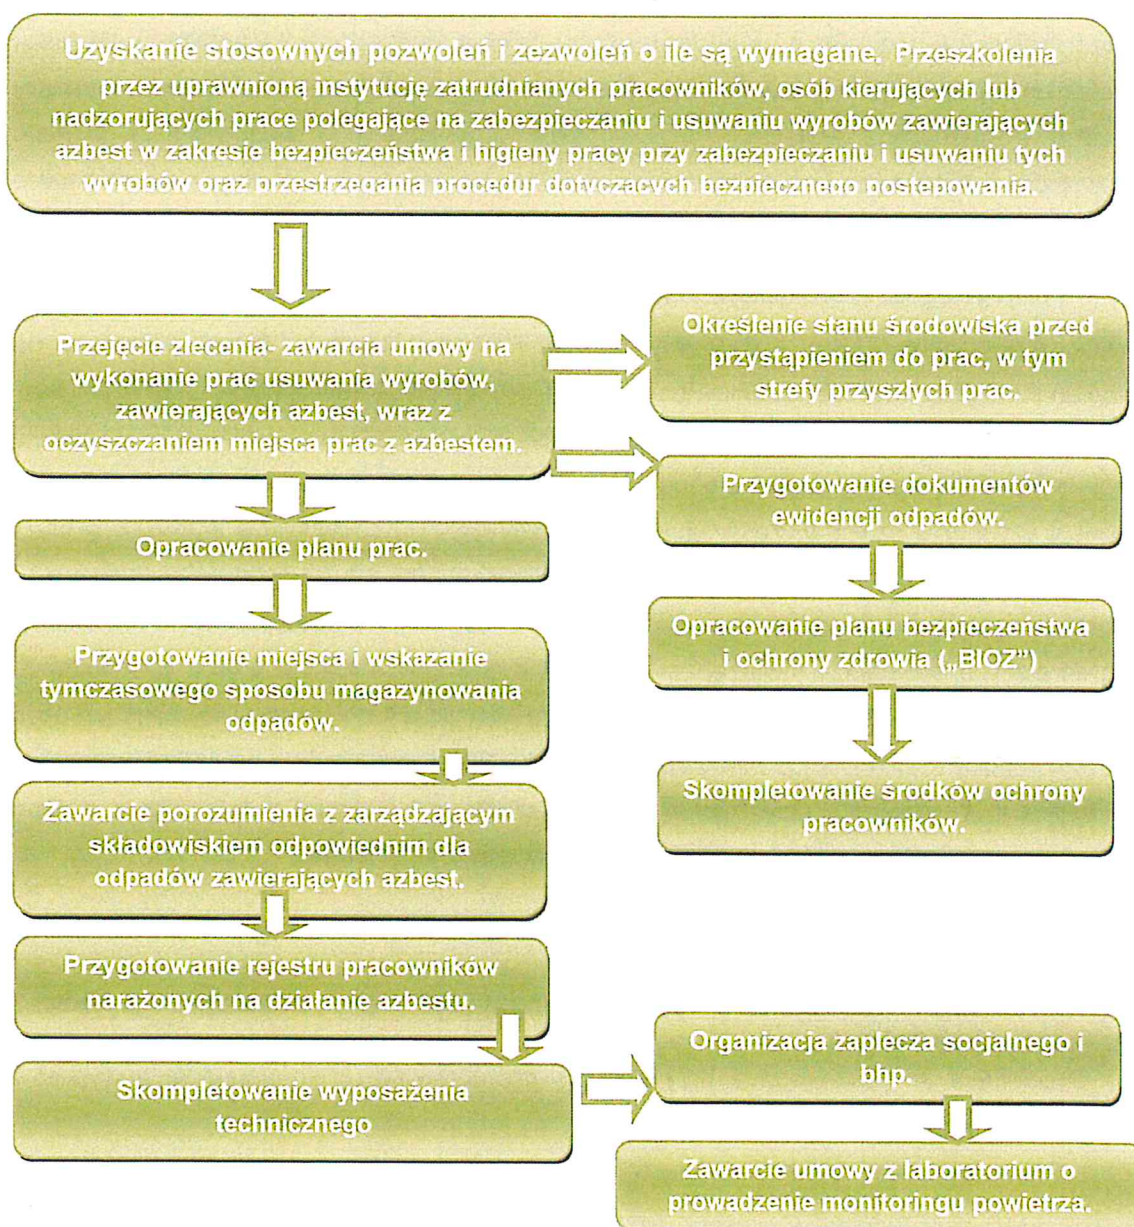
Uzyskanie stosownych pozwoleń i zezwoleń o ile są wymagane. Przeszkolenia przez uprawnioną instytucję zatrudnianych pracowników, osób kierujących lub nadzorujących prace polegające na zabezpieczaniu i usuwaniu wyrobów zawierających azbest w zakresie bezpieczeństwa i higieny pracy przy zabezpieczaniu i usuwaniu tych wyrobów oraz przestrzegania procedur dotyczących bezpiecznego postępowania.

Przejęcie zlecenia- zawarcia umowy na wykonanie prac usuwania wyrobów, zawierających azbest, wraz z oczyszczaniem miejsca prac z azbestem.

Opracowanie planu prac.

Przygotowanie miejsca i wskazanie tymczasowego sposobu magazynowania odpadów.

Zawarcie porozumienia z zarządzającym składowiskiem odpowiednim dla odpadów zawierających azbest.

Przygotowanie rejestru pracowników narażonych na działanie azbestu.

Skompletowanie wyposażenia technicznego

Określenie stanu środowiska przed przystąpieniem do prac, w tym strefy przyszłych prac.

Przygotowanie dokumentów ewidencji odpadów.

Opracowanie planu bezpieczeństwa i ochrony zdrowia („BIOZ")

Skompletowanie środków ochrony pracowników.

Organizacja zaplecza socjalnego i bhp.

Zawarcie umowy z laboratorium o prowadzenie monitoringu powietrza.